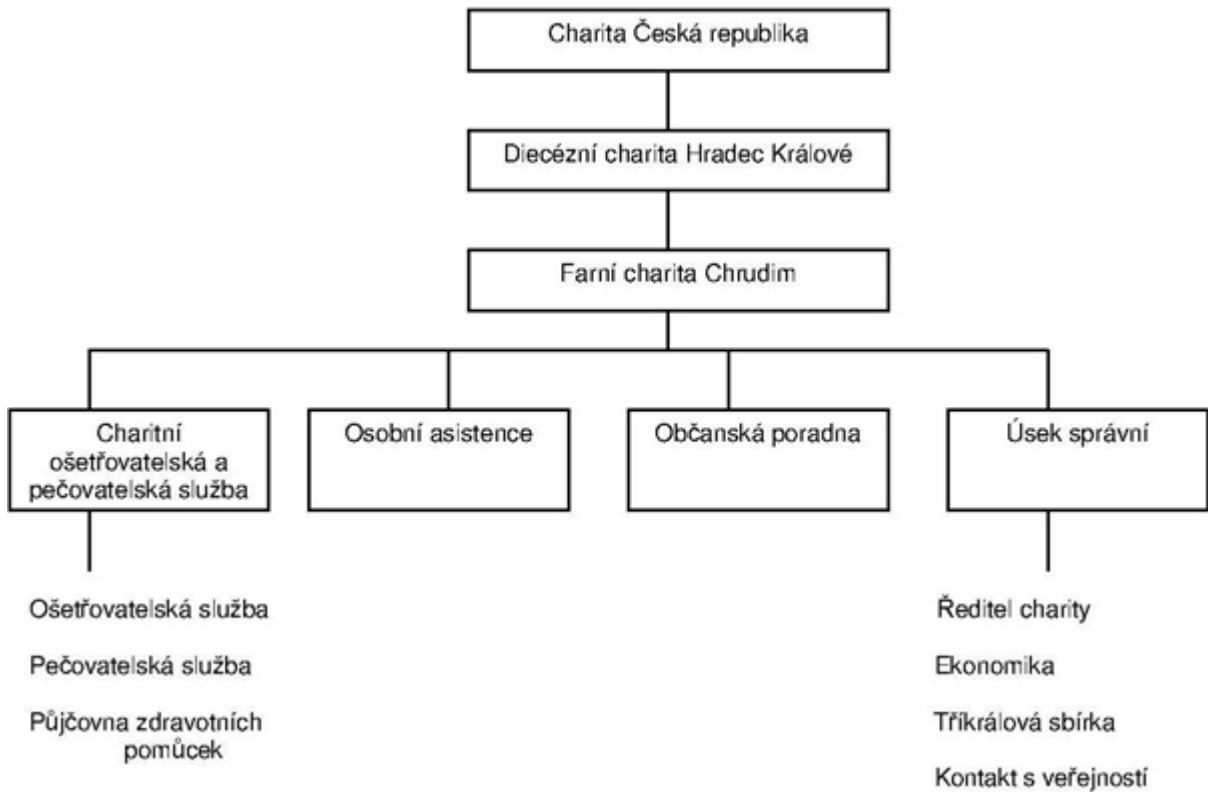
Charita Česká republika

Diecézní charita Hradec Králové

Farní charita Chrudim

Charitní ošetřovatelská a pečovatelská služba

Osobní asistence

Občanská poradna

Úsek správní

Ošetřovatelská služba

Pečovatelská služba

Půjčovna zdravotních pomůcek

Ředitel charity

Ekonomika

Tříkrálová sbírka

Kontakt s veřejností